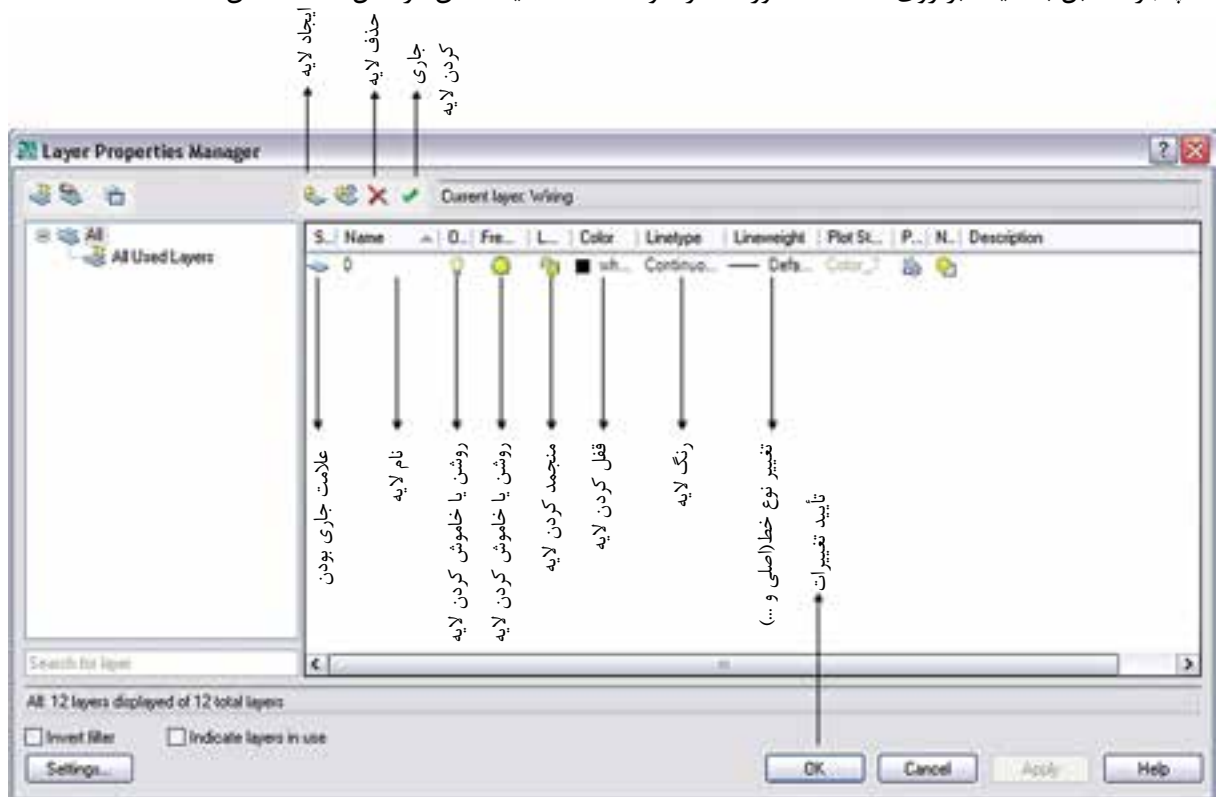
ایجاد لایه
حذف لایه
جاری کردن لایه

Layer Properties Manager

Current layer: Wiring

All
All Used Layers

| S... | Name | O... | Fre... | L... | Color | Linetype | Lineweight | Plot St... | P... | N... | Description |
|---|---|---|---|---|---|---|---|---|---|---|---|
| | 0 | | | | wh... | Continuo... | —— Defa... | Color_7 | | | |

علامت جاری بودن
نام لایه
روشن یا خاموش کردن لایه
روشن یا خاموش کردن لایه
منجمد کردن لایه
قفل کردن لایه
رنگ لایه
تغییر نوع خط(اصلی و ...)
تأیید تغییرات

Search for layer

All: 12 layers displayed of 12 total layers

Invert filter
Indicate layers in use
Settings...
OK
Cancel
Apply
Help